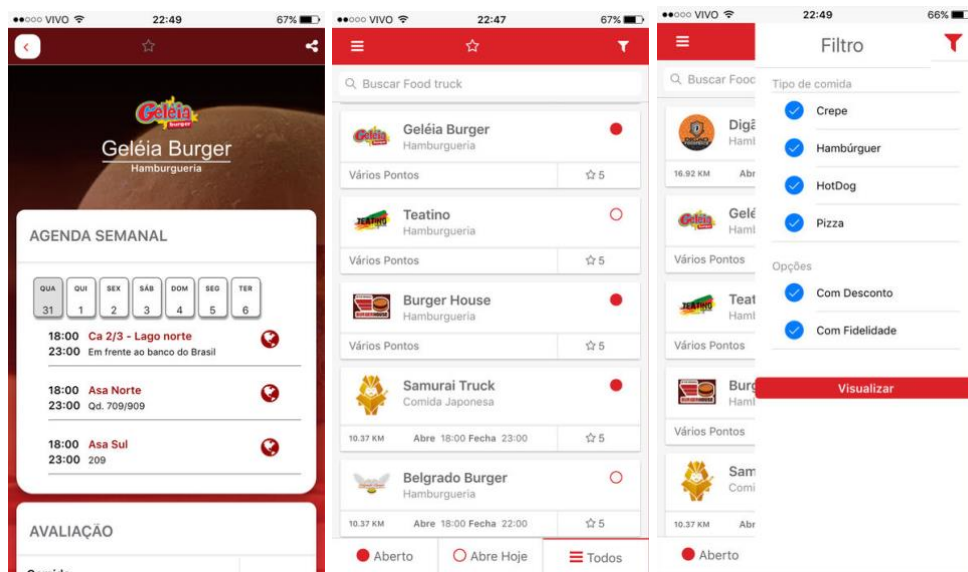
●●○○○ VIVO 22:49 67%

Geléia Burger

Geléia Burger
Hamburgueria

AGENDA SEMANAL

| QUA | QUI | SEX | SÁB | DOM | SEG | TER |
|---|---|---|---|---|---|---|
| 31 | 1 | 2 | 3 | 4 | 5 | 6 |

18:00 Ca 2/3 - Lago norte
23:00 Em frente ao banco do Brasil

18:00 Asa Norte
23:00 Qd. 709/909

18:00 Asa Sul
23:00 209

AVALIAÇÃO

Comida

●●○○○ VIVO 22:47 67%

Buscar Food truck

Geléia Burger
Hamburgueria
Vários Pontos ☆5

Teatino
Hamburgueria
Vários Pontos ☆5

Burger House
Hamburgueria
Vários Pontos ☆5

Samurai Truck
Comida Japonesa
10.37 KM Abre 18:00 Fecha 23:00 ☆5

Belgrado Burger
Hamburgueria
10.37 KM Abre 18:00 Fecha 22:00 ☆5

Aberto Abre Hoje Todos

●●○○○ VIVO 22:49 66%

Buscar Food

Digã
Haml
16.92 KM Abr

Gelé
Haml
Vários Pontos

Teat
Haml
Vários Pontos

Burg
Haml
Vários Pontos

Sam
Comi
10.37 KM Abr

Aberto

Filtro

Tipo de comida
Crepe
Hambúrguer
HotDog
Pizza

Opções
Com Desconto
Com Fidelidade

Visualizar